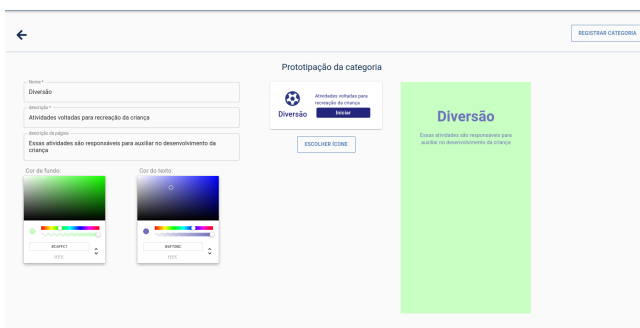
REGISTRAR CATEGORIA

Prototipação da categoria

Nome *
Diversão

descrição *
Atividades voltadas para recreação da criança

descrição da página
Essas atividades são responsáveis para auxiliar no desenvolvimento da criança

Cor de fundo:

#C4FFC1

HEX

Cor do texto:

#4F7DBC

HEX

Diversão

Atividades voltadas para recreação da criança

Iniciar

ESCOLHER ÍCONE

Diversão

Essas atividades são responsáveis para auxiliar no desenvolvimento da criança